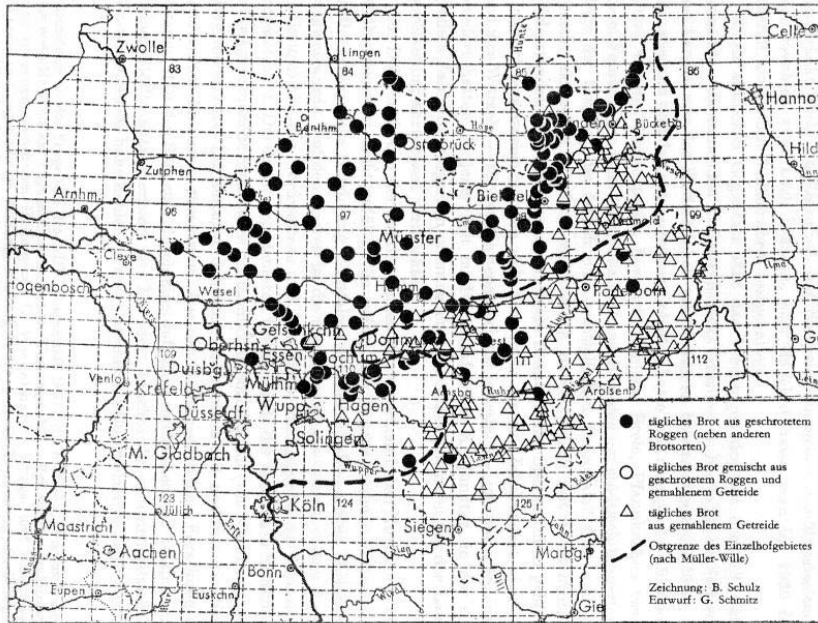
Zwolle
83
Lingen
84
85
86
Celle
Hanno
Hild
Bentheim
Osnabrück
Zutphen
Arnhm
95
97
Bielefeld
99
Münster
Cleve
Wesel
Hamm
Paderborn
Bückeburg
Hertogenbosch
Gelsenkirchen
Oberhsn
Essen
Bochum
Dortmund
Duisbg
Mülhm
Krefeld
Venlo
109
112
Düsseldf
Wupp
Hagen
Arnsbg
Arolsen
Solingen
M. Gladbach
123
Jülich
Köln
124
125
Siegen
Maastricht
Aachen
Bonn
Euskch
Marbg
Eupen
Gie

● tägliches Brot aus geschrotetem Roggen (neben anderen Brotsorten)
○ tägliches Brot gemischt aus geschrotetem Roggen und gemahlenem Getreide
△ tägliches Brot aus gemahlenem Getreide
Ostgrenze des Einzelhofgebietes (nach Müller-Wille)

Zeichnung: B. Schulz
Entwurf: G. Schmitz